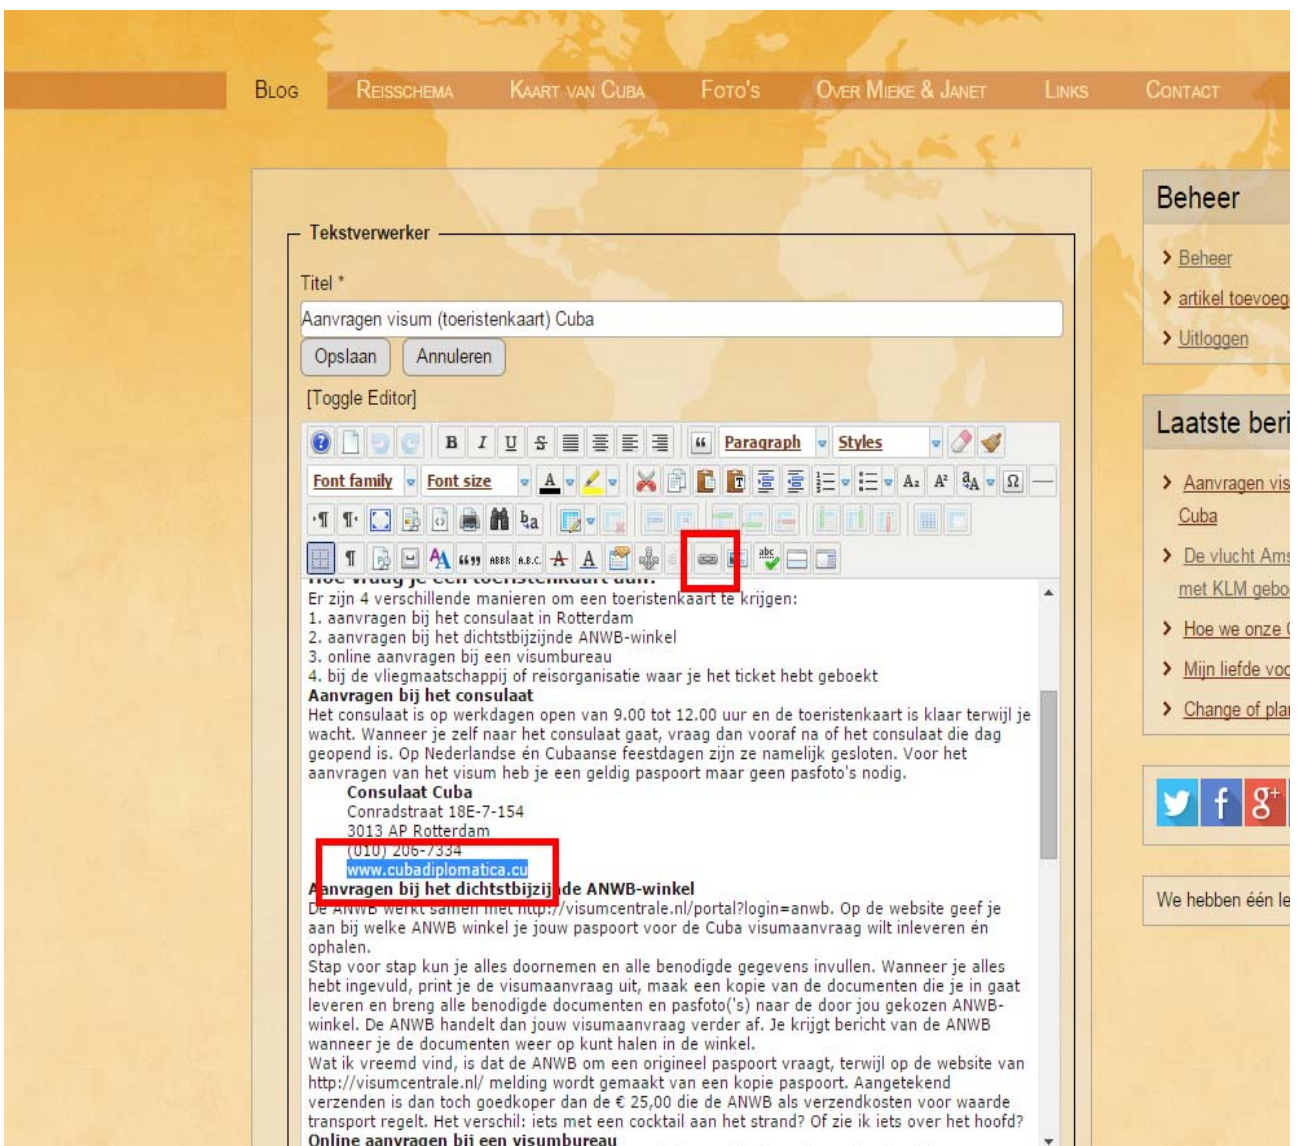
Blog Reisschema Kaart van Cuba Foto's Over Mieke & Janet Links Contact

Tekstverwerker

Titel *

Aanvragen visum (toeristenkaart) Cuba

Opslaan Annuleren

[Toggle Editor]

Paragraph Styles

Font family Font size

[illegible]
Er zijn 4 verschillende manieren om een toeristenkaart te krijgen:
1. aanvragen bij het consulaat in Rotterdam
2. aanvragen bij het dichtstbijzijnde ANWB-winkel
3. online aanvragen bij een visumbureau
4. bij de vliegmaatschappij of reisorganisatie waar je het ticket hebt geboekt
**Aanvragen bij het consulaat**
Het consulaat is op werkdagen open van 9.00 tot 12.00 uur en de toeristenkaart is klaar terwijl je wacht. Wanneer je zelf naar het consulaat gaat, vraag dan vooraf na of het consulaat die dag geopend is. Op Nederlandse én Cubaanse feestdagen zijn ze namelijk gesloten. Voor het aanvragen van het visum heb je een geldig paspoort maar geen pasfoto's nodig.
**Consulaat Cuba**
Conradstraat 18E-7-154
3013 AP Rotterdam
(010) 206-7334
www.cubadiplomatica.cu
**Aanvragen bij het dichtstbijzijnde ANWB-winkel**
De ANWB werkt samen met http://visumcentrale.nl/portal?login=anwb. Op de website geef je aan bij welke ANWB winkel je jouw paspoort voor de Cuba visumaanvraag wilt inleveren én ophalen.
Stap voor stap kun je alles doornemen en alle benodigde gegevens invullen. Wanneer je alles hebt ingevuld, print je de visumaanvraag uit, maak een kopie van de documenten die je in gaat leveren en breng alle benodigde documenten en pasfoto('s) naar de door jou gekozen ANWB-winkel. De ANWB handelt dan jouw visumaanvraag verder af. Je krijgt bericht van de ANWB wanneer je de documenten weer op kunt halen in de winkel.
Wat ik vreemd vind, is dat de ANWB om een origineel paspoort vraagt, terwijl op de website van http://visumcentrale.nl/ melding wordt gemaakt van een kopie paspoort. Aangetekend verzenden is dan toch goedkoper dan de € 25,00 die de ANWB als verzendkosten voor waarde transport regelt. Het verschil: iets met een cocktail aan het strand? Of zie ik iets over het hoofd?
**Online aanvragen bij een visumbureau**

Beheer
Beheer
artikel toevoeg
Uitloggen

Laatste beri
Aanvragen vis Cuba
De vlucht Ams met KLM gebo
Hoe we onze
Mijn liefde voo
Change of plar

We hebben één le